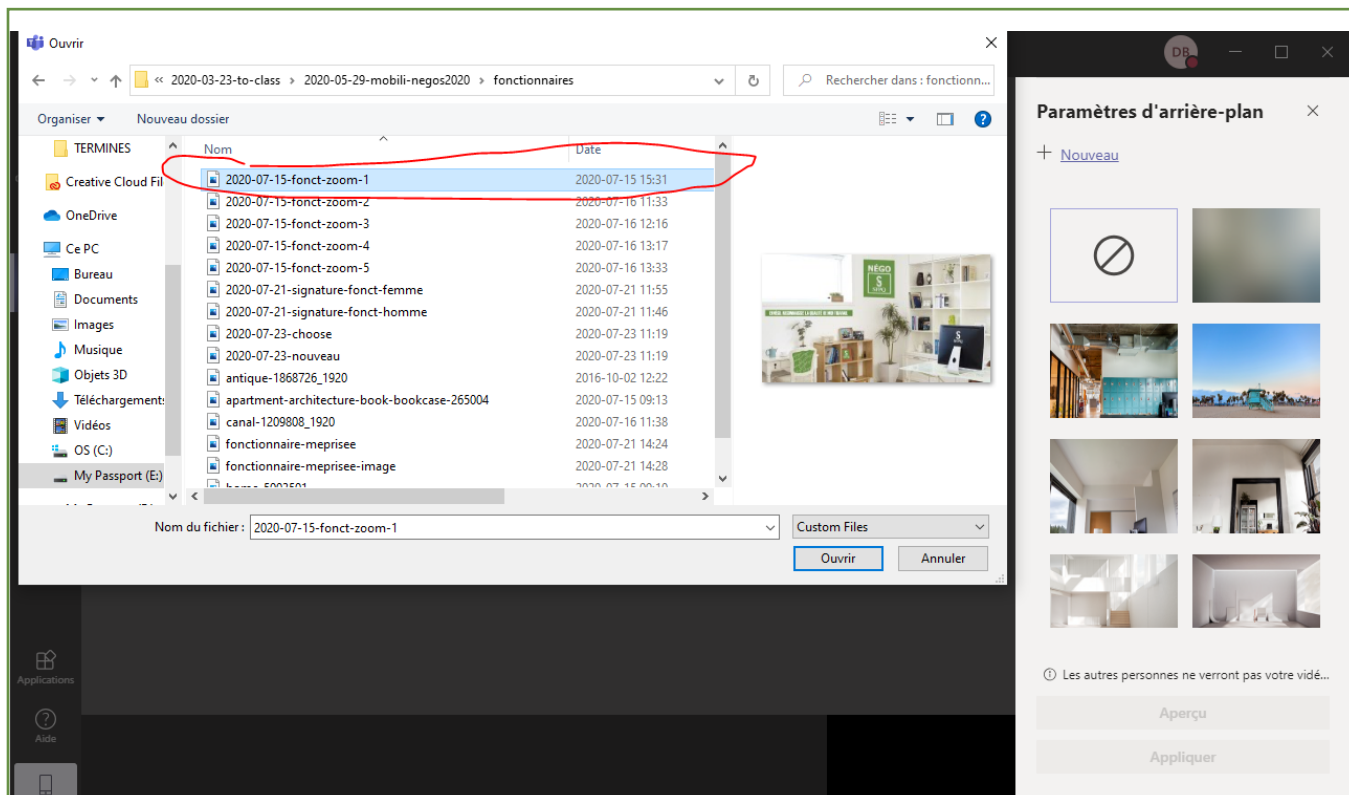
Ouvrir

« 2020-03-23-to-class › 2020-05-29-mobili-negos2020 › fonctionnaires

Rechercher dans : fonctionn...

Organiser ▾ Nouveau dossier

TERMINES
Creative Cloud Fil
OneDrive
Ce PC
Bureau
Documents
Images
Musique
Objets 3D
Téléchargements
Vidéos
OS (C:)
My Passport (E:)

| Nom | Date |
|---|---|
| 2020-07-15-fonct-zoom-1 | 2020-07-15 15:31 |
| 2020-07-15-fonct-zoom-2 | 2020-07-16 11:33 |
| 2020-07-15-fonct-zoom-3 | 2020-07-16 12:16 |
| 2020-07-15-fonct-zoom-4 | 2020-07-16 13:17 |
| 2020-07-15-fonct-zoom-5 | 2020-07-16 13:33 |
| 2020-07-21-signature-fonct-femme | 2020-07-21 11:55 |
| 2020-07-21-signature-fonct-homme | 2020-07-21 11:46 |
| 2020-07-23-choose | 2020-07-23 11:19 |
| 2020-07-23-nouveau | 2020-07-23 11:19 |
| antique-1868726_1920 | 2016-10-02 12:22 |
| apartment-architecture-book-bookcase-265004 | 2020-07-15 09:13 |
| canal-1209808_1920 | 2020-07-16 11:38 |
| fonctionnaire-meprisee | 2020-07-21 14:24 |
| fonctionnaire-meprisee-image | 2020-07-21 14:28 |
| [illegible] | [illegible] |

NÉGO

Nom du fichier : 2020-07-15-fonct-zoom-1
Custom Files
Ouvrir Annuler

DB

Paramètres d'arrière-plan
+ Nouveau

Applications
Aide

Les autres personnes ne verront pas votre vidé...
Aperçu
Appliquer